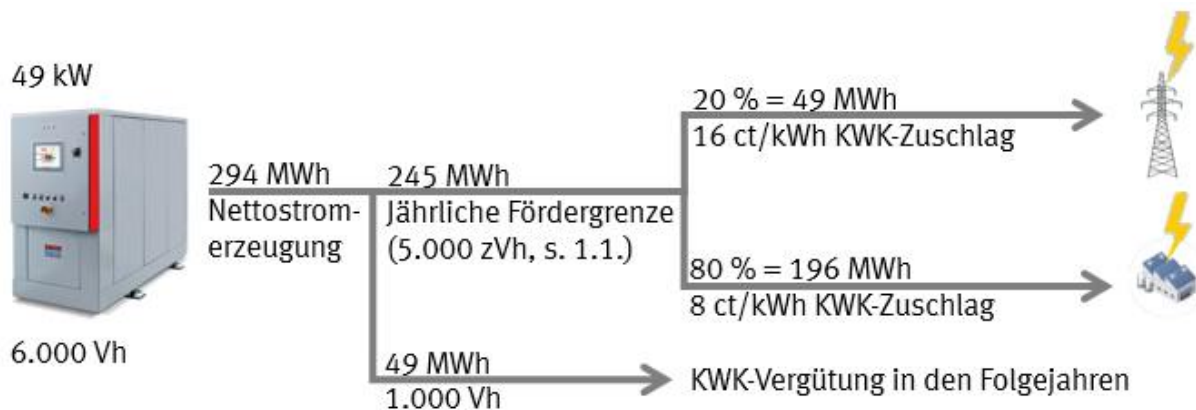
49 kW

6.000 Vh

294 MWh
Nettostromerzeugung

245 MWh
Jährliche Fördergrenze
(5.000 zVh, s. 1.1.)

20 % = 49 MWh
16 ct/kWh KWK-Zuschlag

80 % = 196 MWh
8 ct/kWh KWK-Zuschlag

49 MWh
1.000 Vh

KWK-Vergütung in den Folgejahren